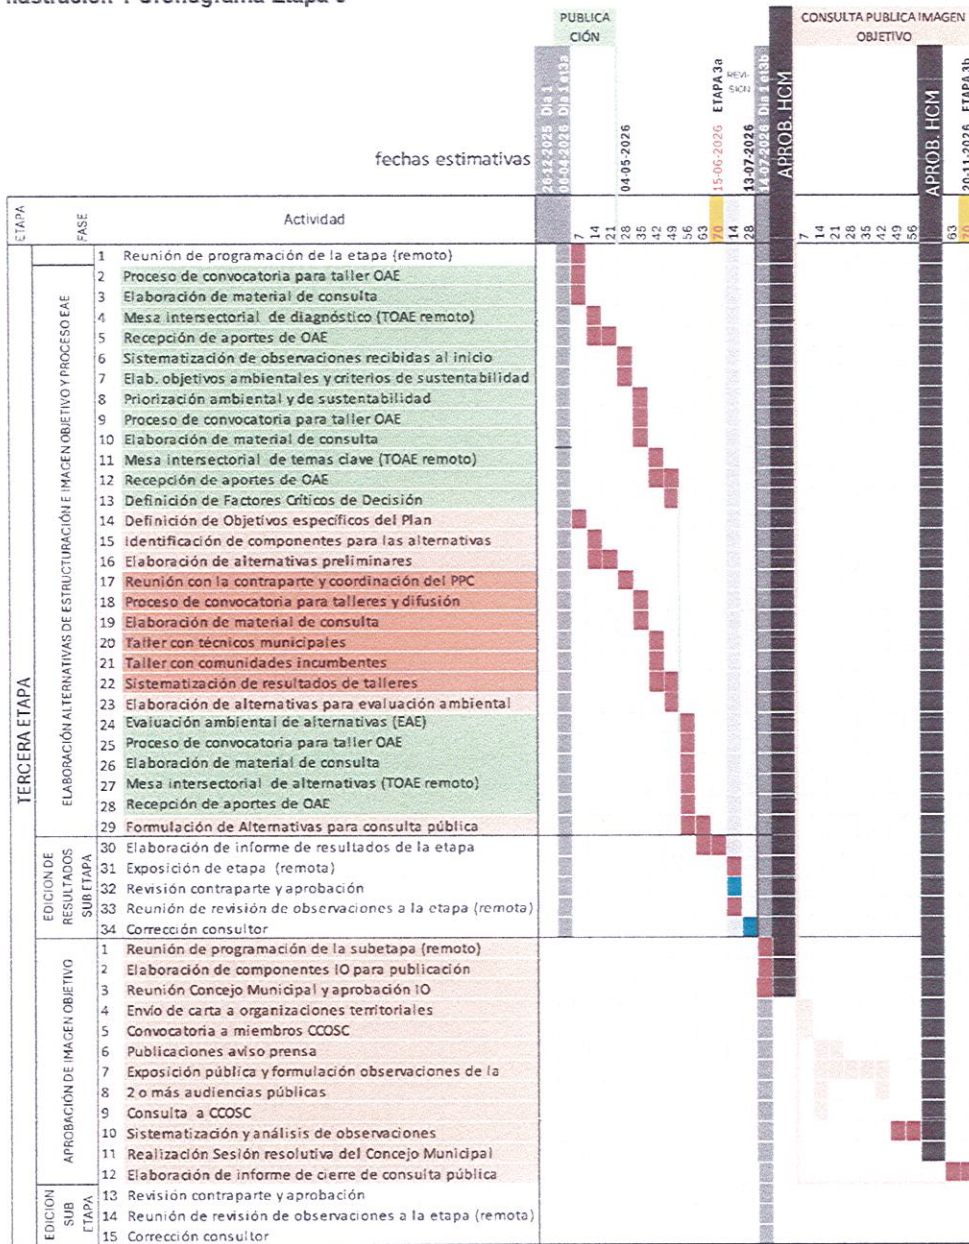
Ilustración 1 Cronograma Etapa 3

PUBLICACIÓN

CONSULTA PUBLICA IMAGEN OBJETIVO

fechas estimativas

26-12-2025 Día 1
05-01-2026 Día 1 et3a
04-05-2026
ETAPA 3a
15-06-2026
REVISION
13-07-2026
14-07-2026 Día 1 et3b
APROB. HCM
APROB. HCM
20-11-2026 ETAPA 3b

| ETAPA | FASE | | Actividad | 7 | 14 | 21 | 28 | 35 | 42 | 49 | 56 | 63 | 70 | 14 | 28 | 7 | 14 | 21 | 28 | 35 | 42 | 49 | 56 | 63 | 70 |
|---|---|---|---|---|---|---|---|---|---|---|---|---|---|---|---|---|---|---|---|---|---|---|---|---|---|
| TERCERA ETAPA | | 1 | Reunión de programación de la etapa (remoto) | | | | | | | | | | | | | | | | | | | | | | |
| | ELABORACIÓN ALTERNATIVAS DE ESTRUCTURACIÓN E IMAGEN OBJETIVO Y PROCESO EAE | 2 | Proceso de convocatoria para taller OAE | | | | | | | | | | | | | | | | | | | | | | |
| | | 3 | Elaboración de material de consulta | | | | | | | | | | | | | | | | | | | | | | |
| | | 4 | Mesa intersectorial de diagnóstico (TOAE remoto) | | | | | | | | | | | | | | | | | | | | | | |
| | | 5 | Recepción de aportes de OAE | | | | | | | | | | | | | | | | | | | | | | |
| | | 6 | Sistematización de observaciones recibidas al inicio | | | | | | | | | | | | | | | | | | | | | | |
| | | 7 | Elab. objetivos ambientales y criterios de sustentabilidad | | | | | | | | | | | | | | | | | | | | | | |
| | | 8 | Priorización ambiental y de sustentabilidad | | | | | | | | | | | | | | | | | | | | | | |
| | | 9 | Proceso de convocatoria para taller OAE | | | | | | | | | | | | | | | | | | | | | | |
| | | 10 | Elaboración de material de consulta | | | | | | | | | | | | | | | | | | | | | | |
| | | 11 | Mesa intersectorial de temas clave (TOAE remoto) | | | | | | | | | | | | | | | | | | | | | | |
| | | 12 | Recepción de aportes de OAE | | | | | | | | | | | | | | | | | | | | | | |
| | | 13 | Definición de Factores Críticos de Decisión | | | | | | | | | | | | | | | | | | | | | | |
| | | 14 | Definición de Objetivos específicos del Plan | | | | | | | | | | | | | | | | | | | | | | |
| | | 15 | Identificación de componentes para las alternativas | | | | | | | | | | | | | | | | | | | | | | |
| | | 16 | Elaboración de alternativas preliminares | | | | | | | | | | | | | | | | | | | | | | |
| | | 17 | Reunión con la contraparte y coordinación del PPC | | | | | | | | | | | | | | | | | | | | | | |
| | | 18 | Proceso de convocatoria para talleres y difusión | | | | | | | | | | | | | | | | | | | | | | |
| | | 19 | Elaboración de material de consulta | | | | | | | | | | | | | | | | | | | | | | |
| | | 20 | Taller con técnicos municipales | | | | | | | | | | | | | | | | | | | | | | |
| | | 21 | Taller con comunidades incumbentes | | | | | | | | | | | | | | | | | | | | | | |
| | | 22 | Sistematización de resultados de talleres | | | | | | | | | | | | | | | | | | | | | | |
| | | 23 | Elaboración de alternativas para evaluación ambiental | | | | | | | | | | | | | | | | | | | | | | |
| | | 24 | Evaluación ambiental de alternativas (EAE) | | | | | | | | | | | | | | | | | | | | | | |
| | | 25 | Proceso de convocatoria para taller OAE | | | | | | | | | | | | | | | | | | | | | | |
| | | 26 | Elaboración de material de consulta | | | | | | | | | | | | | | | | | | | | | | |
| | | 27 | Mesa intersectorial de alternativas (TOAE remoto) | | | | | | | | | | | | | | | | | | | | | | |
| | | 28 | Recepción de aportes de OAE | | | | | | | | | | | | | | | | | | | | | | |
| | | 29 | Formulación de Alternativas para consulta pública | | | | | | | | | | | | | | | | | | | | | | |
| | EDICION DE RESULTADOS SUB ETAPA | 30 | Elaboración de informe de resultados de la etapa | | | | | | | | | | | | | | | | | | | | | | |
| | | 31 | Exposición de etapa (remota) | | | | | | | | | | | | | | | | | | | | | | |
| | | 32 | Revisión contraparte y aprobación | | | | | | | | | | | | | | | | | | | | | | |
| | | 33 | Reunión de revisión de observaciones a la etapa (remota) | | | | | | | | | | | | | | | | | | | | | | |
| | | 34 | Corrección consultor | | | | | | | | | | | | | | | | | | | | | | |
| | APROBACIÓN DE IMAGEN OBJETIVO | 1 | Reunión de programación de la subetapa (remoto) | | | | | | | | | | | | | | | | | | | | | | |
| | | 2 | Elaboración de componentes IO para publicación | | | | | | | | | | | | | | | | | | | | | | |
| | | 3 | Reunión Concejo Municipal y aprobación IO | | | | | | | | | | | | | | | | | | | | | | |
| | | 4 | Envío de carta a organizaciones territoriales | | | | | | | | | | | | | | | | | | | | | | |
| | | 5 | Convocatoria a miembros CCOSC | | | | | | | | | | | | | | | | | | | | | | |
| | | 6 | Publicaciones aviso prensa | | | | | | | | | | | | | | | | | | | | | | |
| | | 7 | Exposición pública y formulación observaciones de la | | | | | | | | | | | | | | | | | | | | | | |
| | | 8 | 2 o más audiencias públicas | | | | | | | | | | | | | | | | | | | | | | |
| | | 9 | Consulta a CCOSC | | | | | | | | | | | | | | | | | | | | | | |
| | | 10 | Sistematización y análisis de observaciones | | | | | | | | | | | | | | | | | | | | | | |
| | | 11 | Realización Sesión resolutiva del Concejo Municipal | | | | | | | | | | | | | | | | | | | | | | |
| | | 12 | Elaboración de informe de cierre de consulta pública | | | | | | | | | | | | | | | | | | | | | | |
| | EDICION SUB ETAPA | 13 | Revisión contraparte y aprobación | | | | | | | | | | | | | | | | | | | | | | |
| | | 14 | Reunión de revisión de observaciones a la etapa (remota) | | | | | | | | | | | | | | | | | | | | | | |
| | | 15 | Corrección consultor | | | | | | | | | | | | | | | | | | | | | | |